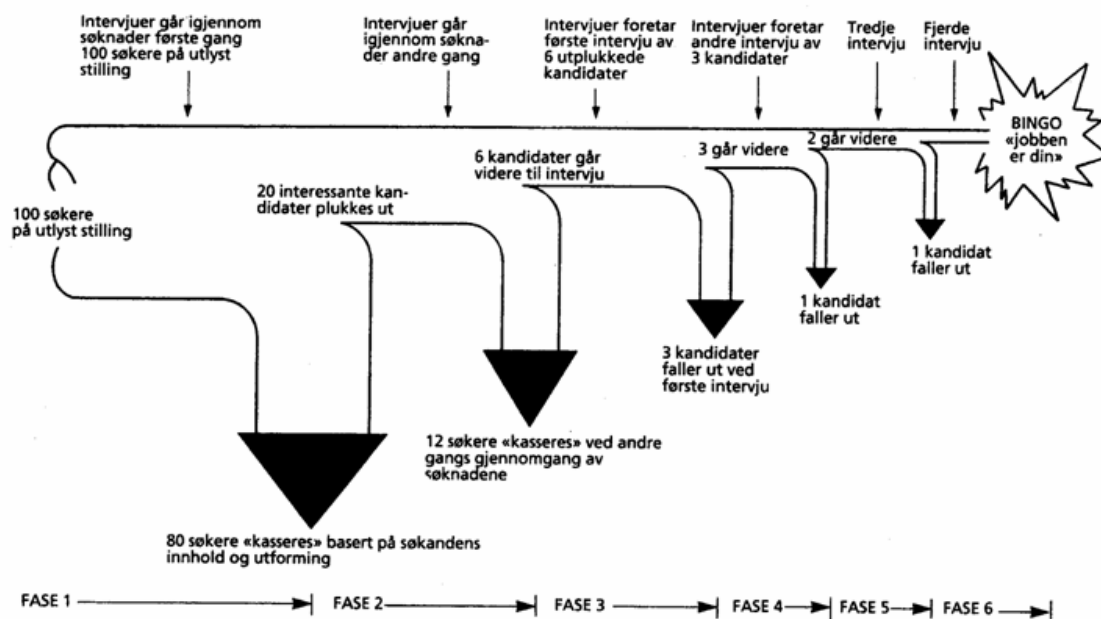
Intervjuer går igjennom søknader første gang 100 søkere på utlyst stilling

Intervjuer går igjennom søknader andre gang

Intervjuer foretar første intervju av 6 utplukkede kandidater

Intervjuer foretar andre intervju av 3 kandidater

Tredje intervju

Fjerde intervju

BINGO «jobben er din»

100 søkere på utlyst stilling

20 interessante kandidater plukkes ut

6 kandidater går videre til intervju

3 går videre

2 går videre

1 kandidat faller ut

1 kandidat faller ut

3 kandidater faller ut ved første intervju

12 søkere «kasseres» ved andre gangs gjennomgang av søknadene

80 søkere «kasseres» basert på søkandens innhold og utforming

FASE 1

FASE 2

FASE 3

FASE 4

FASE 5

FASE 6